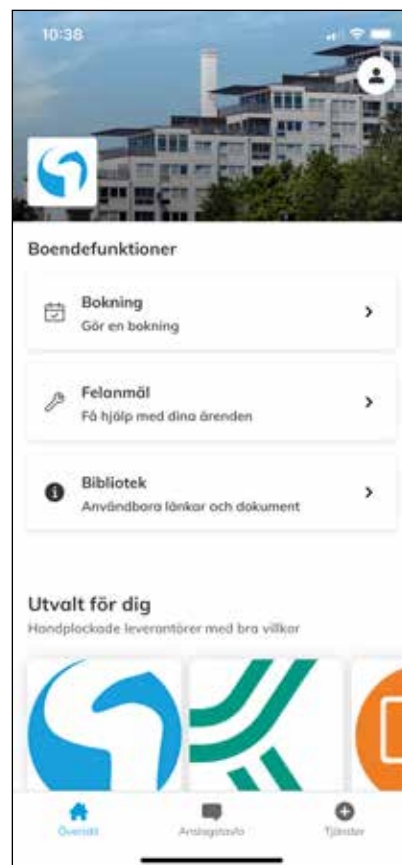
10:38

Boendefunktioner

Bokning
Gör en bokning

Felanmäl
Få hjälp med dina ärenden

Bibliotek
Användbara länkar och dokument

Utvalt för dig
Handplockade leverantörer med bra villkor

Översikt
Anslagstavla
Tjänster